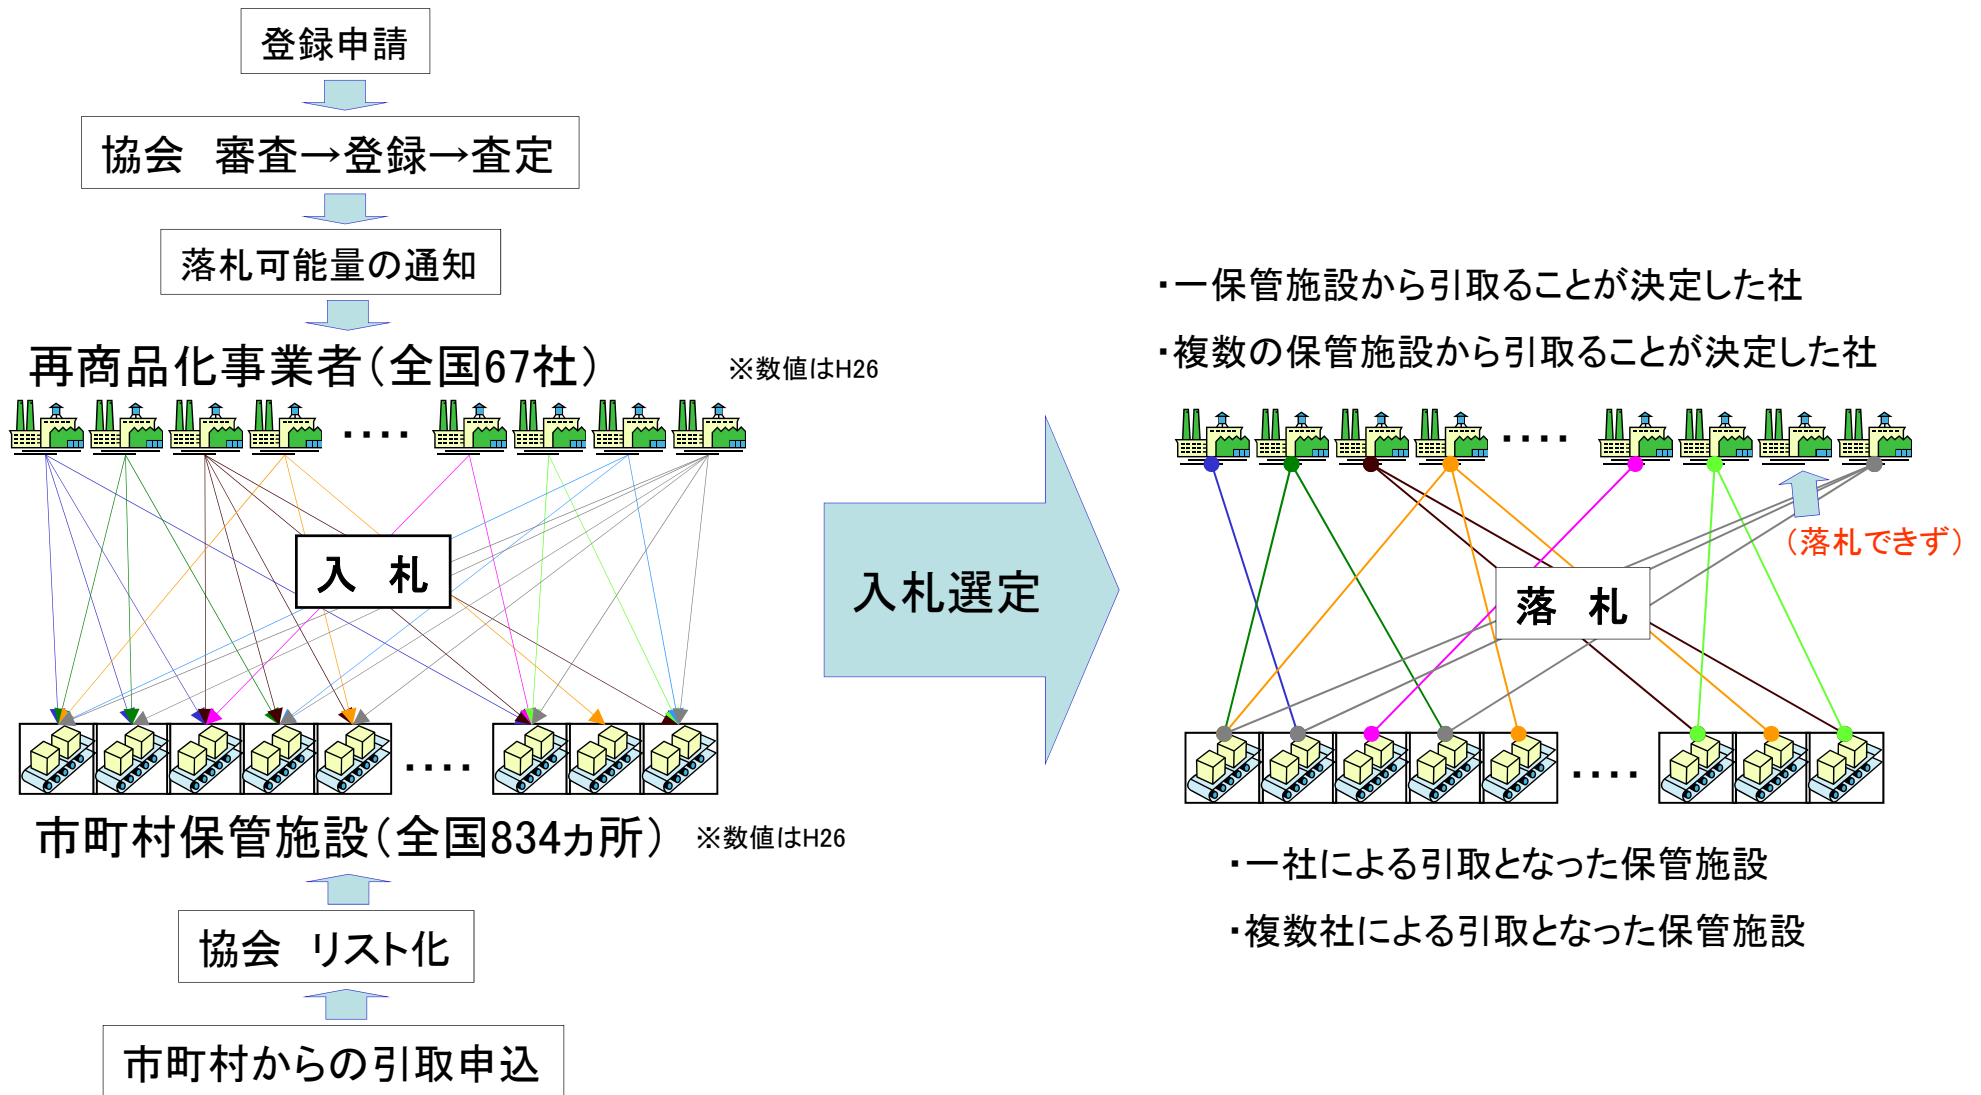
登録申請

協会　審査→登録→査定

落札可能量の通知

再商品化事業者（全国67社）

※数値はH26

・・・・

入　札

・・・・

市町村保管施設（全国834ヵ所）

※数値はH26

協会　リスト化

市町村からの引取申込

入札選定

・一保管施設から引取ることが決定した社

・複数の保管施設から引取ることが決定した社

・・・・

（落札できず）

落　札

・・・・

・一社による引取となった保管施設

・複数社による引取となった保管施設